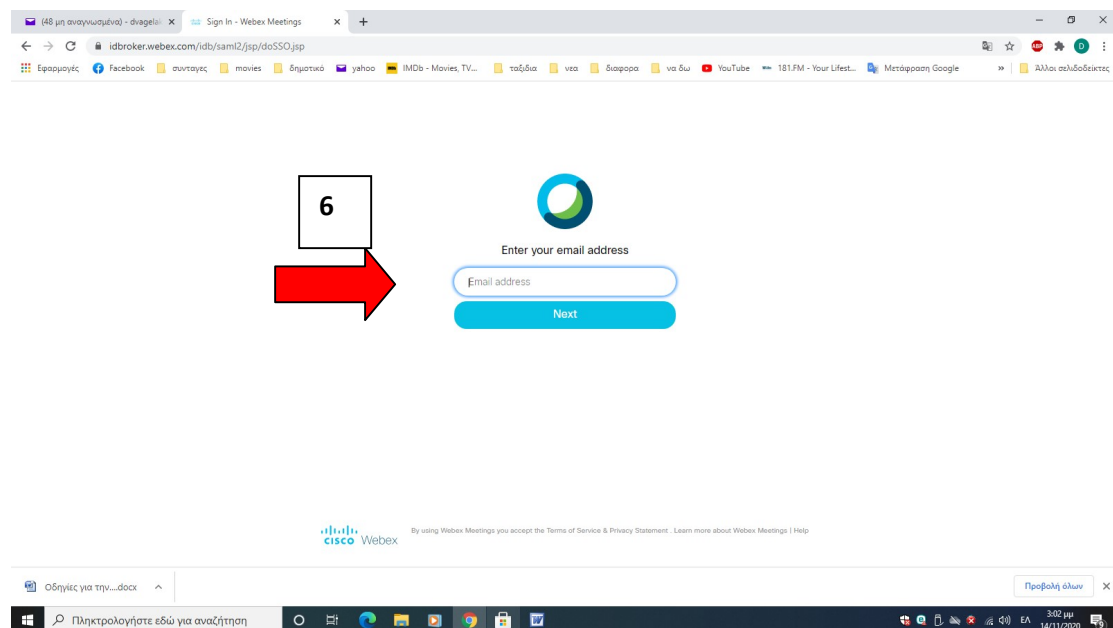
(48 μη αναγνωσμένα) - dvagelal ×
Sign In - Webex Meetings ×
+

idbroker.webex.com/idb/saml2/jsp/doSSO.jsp

Εφαρμογές Facebook συνταγες movies δημοτικό yahoo IMDb - Movies, TV... ταξιδια νεα διαφορα να δω YouTube 181.FM - Your Lifest... Μετάφραση Google » Άλλοι σελιδοδείκτες

6

Enter your email address

Email address

Next

cisco Webex

By using Webex Meetings you accept the Terms of Service & Privacy Statement . Learn more about Webex Meetings | Help

Οδηγίες για την....docx

Προβολή όλων

Πληκτρολογήστε εδώ για αναζήτηση

ΕΛ 3:02 μμ 14/11/2020